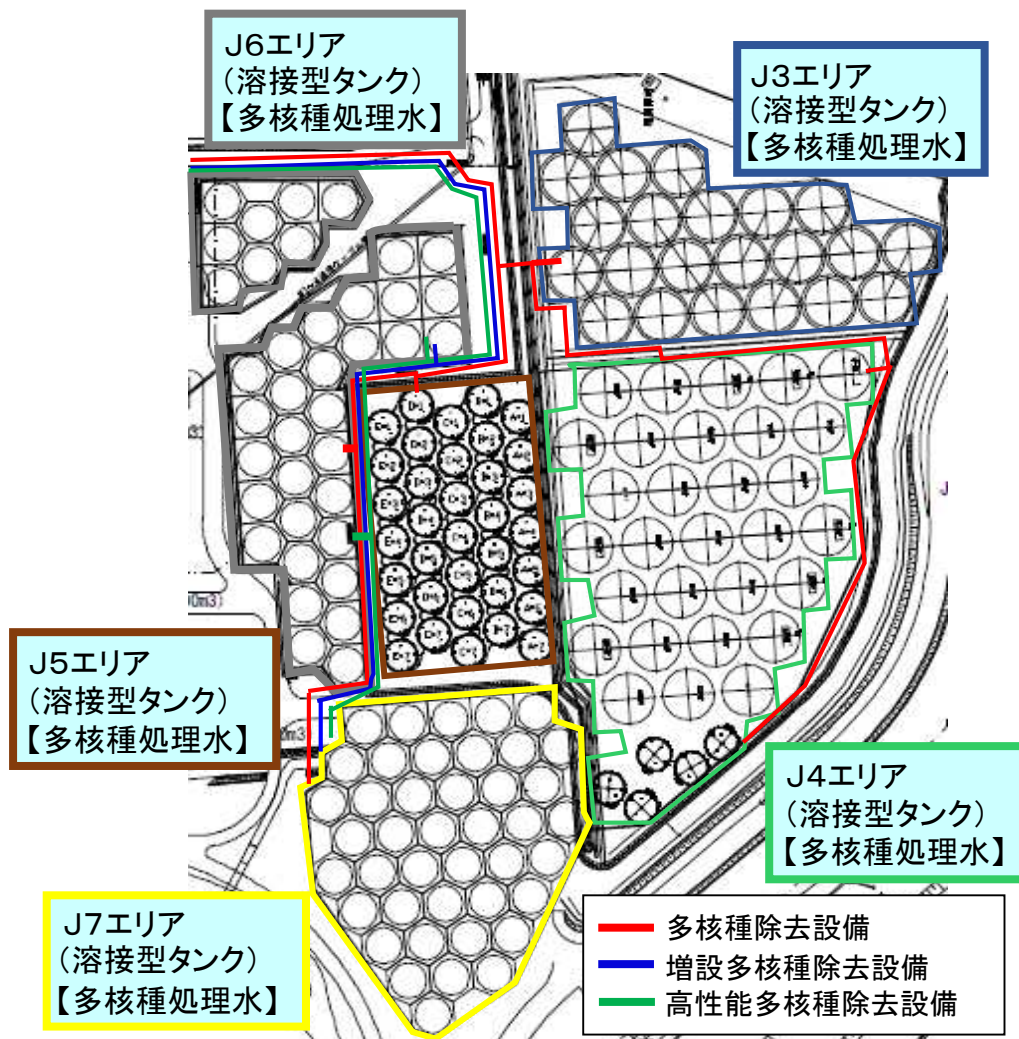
J6エリア
（溶接型タンク）
【多核種処理水】

J3エリア
（溶接型タンク）
【多核種処理水】

J5エリア
（溶接型タンク）
【多核種処理水】

J4エリア
（溶接型タンク）
【多核種処理水】

J7エリア
（溶接型タンク）
【多核種処理水】

多核種除去設備
増設多核種除去設備
高性能多核種除去設備